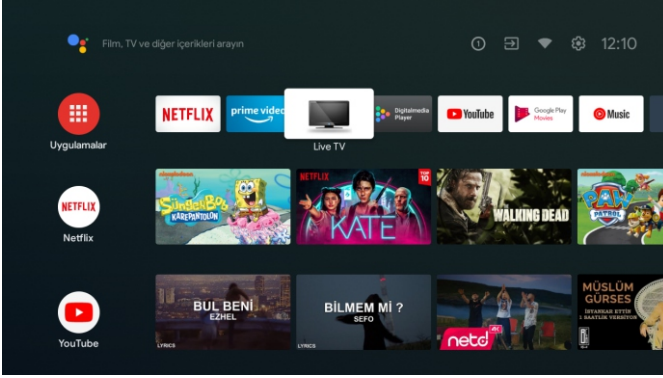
Film, TV ve diğer içerikleri arayın

12:10

Uygulamalar

NETFLIX

prime video

Live TV

Digitalmedia Player

YouTube

Google Play Movies

Music

Netflix

nickelodeon

SüngerBob KAREPANTOLON

NETFLIX

TOP 10

KATE

WALKING DEAD

nickelodeon

PAW PATROL

YouTube

BUL BENİ

EZHEL

LYRICS

BİLMEM Mİ ?

SEFO

LYRICS

netd

4K

MÜSLÜM GÜRSES

İSYANKAR ETTİN 1 SAATLİK VERSİYON